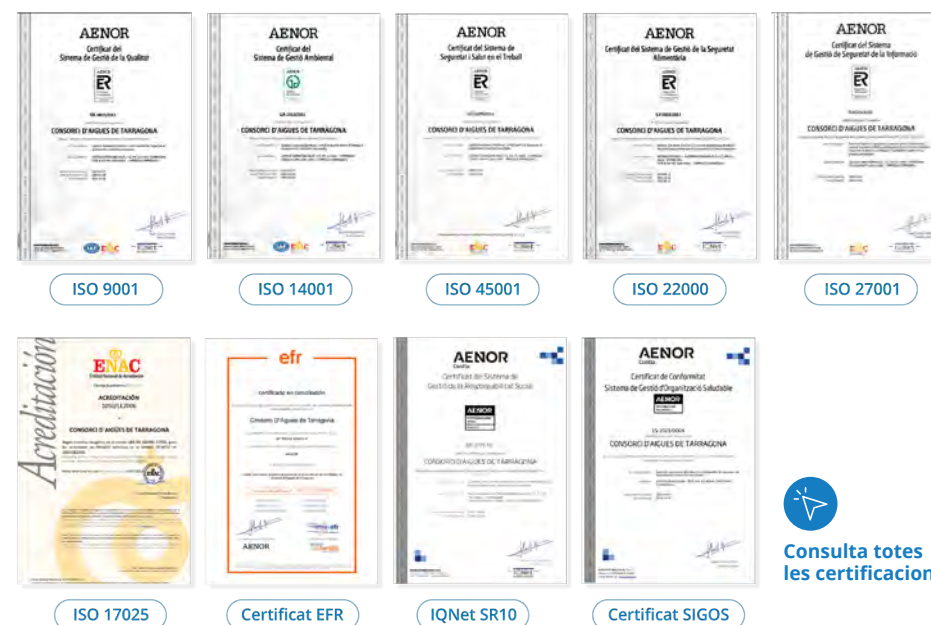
AENOR
Certificat del Sistema de Gestió de la Qualitat
ER
CONSORCI D'AIGÜES DE TARRAGONA

AENOR
Certificat del Sistema de Gestió Ambiental
CONSORCI D'AIGÜES DE TARRAGONA

AENOR
Certificat del Sistema de Seguretat i Salut en el Treball
ER
CONSORCI D'AIGÜES DE TARRAGONA

AENOR
Certificat del Sistema de Gestió de la Seguretat Alimentària
ER
CONSORCI D'AIGÜES DE TARRAGONA

AENOR
Certificat del Sistema de Gestió de Seguretat de la Informació
ER
CONSORCI D'AIGÜES DE TARRAGONA

ISO 9001
ISO 14001
ISO 45001
ISO 22000
ISO 27001

Acreditación
ENAC
ACREDITACIÓN
CONSORCI D'AIGÜES DE TARRAGONA

efr
Consorci D'Aigües de Tarragona
AENOR

AENOR
Certificat del Sistema de Gestió de la Responsabilitat Social
AENOR
CONSORCI D'AIGÜES DE TARRAGONA

AENOR
Certificat de Conformitat Sistema de Gestió d'Organització Saludable
AENOR
CONSORCI D'AIGÜES DE TARRAGONA

Consulta totes les certificacion

ISO 17025
Certificat EFR
IQNet SR10
Certificat SIGOS